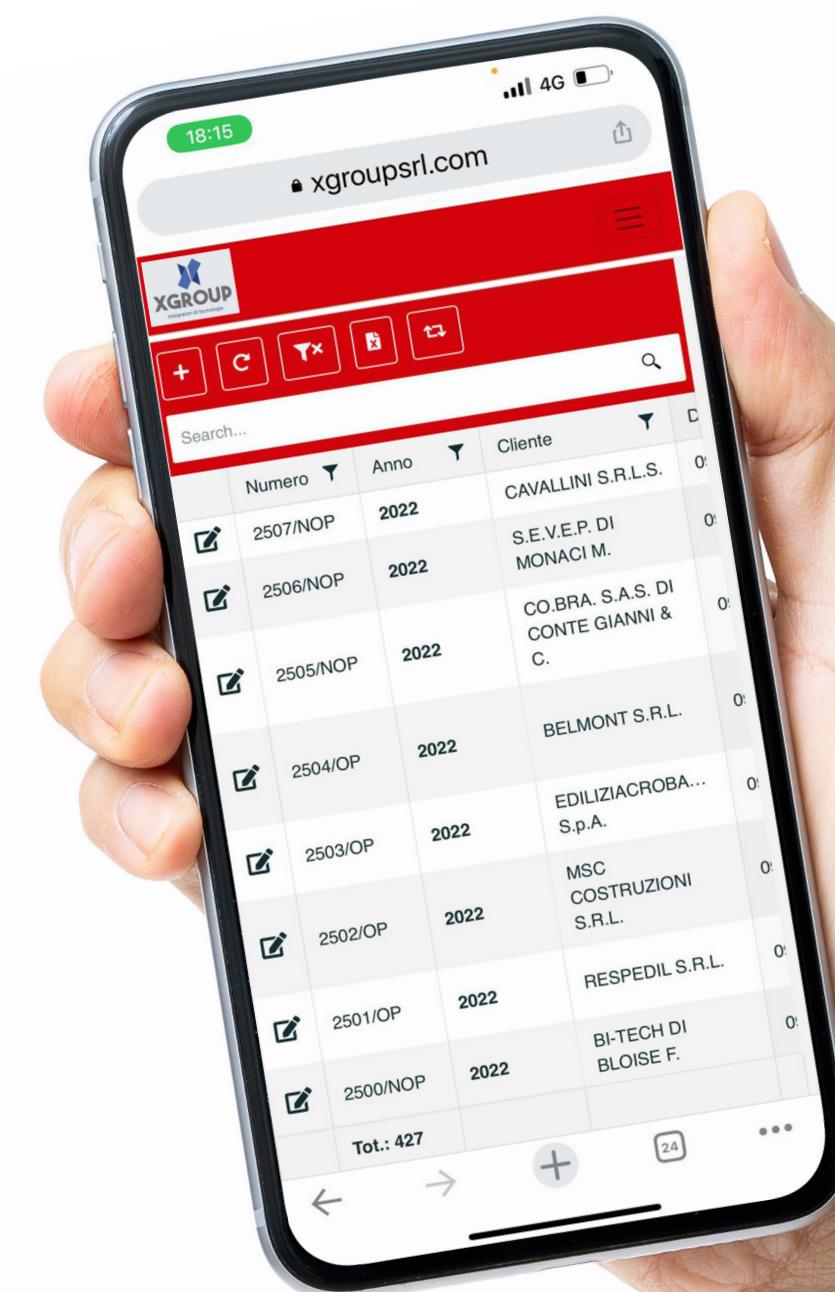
18:15

4G

xgroupsrl.com

XGROUP
integratori di tecnologie

Search...

| | Numero | Anno | Cliente | D |
|---|---|---|---|---|
| | 2507/NOP | 2022 | CAVALLINI S.R.L.S. | 0 |
| | 2506/NOP | 2022 | S.E.V.E.P. DI MONACI M. | 0 |
| | 2505/NOP | 2022 | CO.BRA. S.A.S. DI CONTE GIANNI & C. | 0 |
| | 2504/OP | 2022 | BELMONT S.R.L. | 0 |
| | 2503/OP | 2022 | EDILIZIACROBA... S.p.A. | 0 |
| | 2502/OP | 2022 | MSC COSTRUZIONI S.R.L. | 0 |
| | 2501/OP | 2022 | RESPEDIL S.R.L. | 0 |
| | 2500/NOP | 2022 | BI-TECH DI BLOISE F. | 0 |
| | Tot.: 427 | | | |

24

...